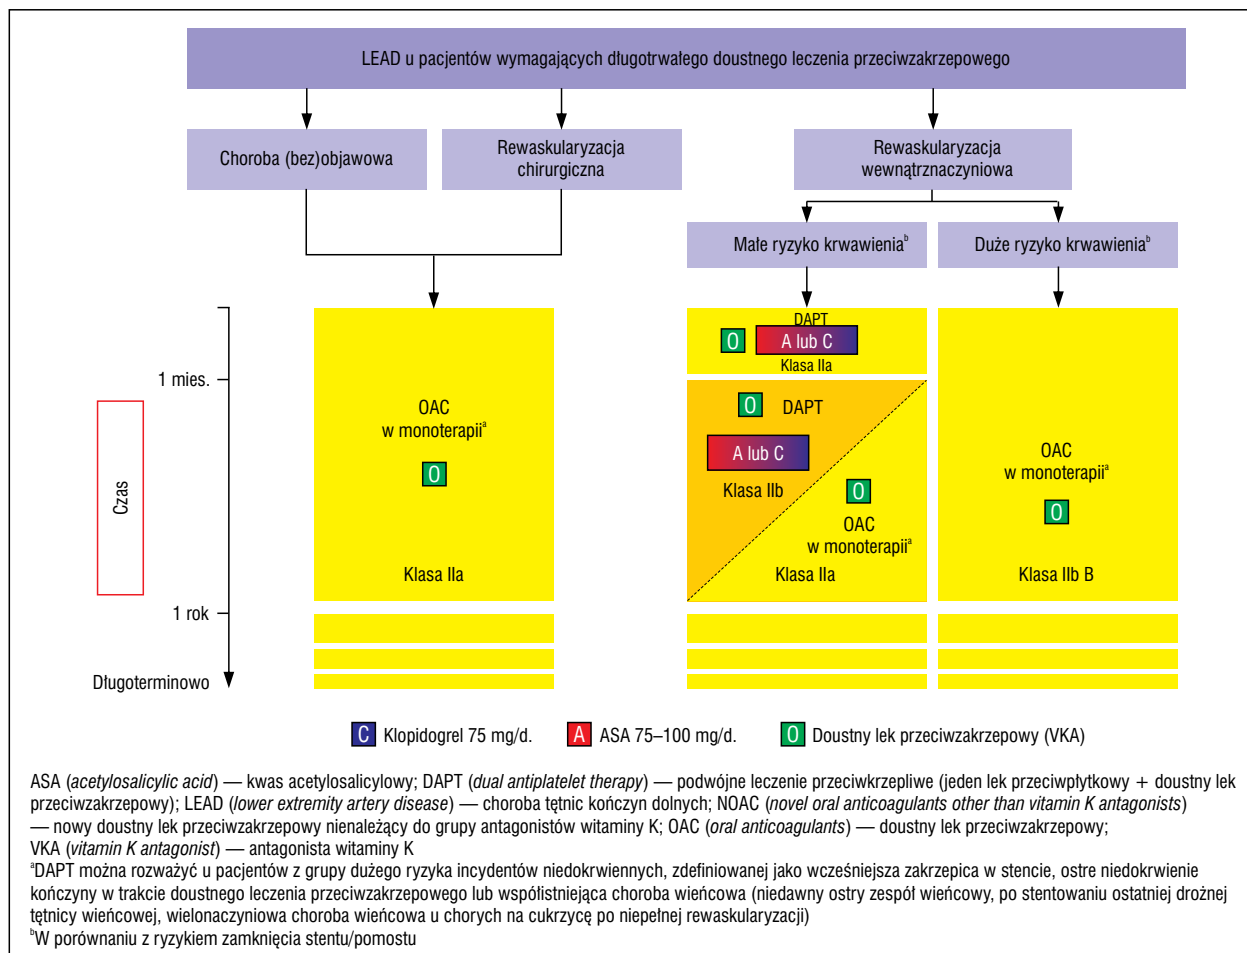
LEAD u pacjentów wymagających długotrwałego doustnego leczenia przeciwzakrzepowego

Choroba (bez)objawowa

Rewaskularyzacja chirurgiczna

Rewaskularyzacja wewnątrznaczyniowa

Małe ryzyko krwawienia$^b$

Duże ryzyko krwawienia$^b$

1 mies.

Czas

1 rok

Długoterminowo

OAC w monoterapii$^a$

O

Klasa IIa

DAPT

O

A lub C

Klasa IIa

O DAPT

A lub C

Klasa IIb

O

OAC w monoterapii$^a$

Klasa IIa

OAC w monoterapii$^a$

O

Klasa IIb B

C Klopidogrel 75 mg/d.

A ASA 75–100 mg/d.

O Doustny lek przeciwzakrzepowy (VKA)

ASA (*acetylosalicylic acid*) — kwas acetylosalicylowy; DAPT (*dual antiplatelet therapy*) — podwójne leczenie przeciwkrzepliwe (jeden lek przeciwpłytkowy + doustny lek przeciwzakrzepowy); LEAD (*lower extremity artery disease*) — choroba tętnic kończyn dolnych; NOAC (*novel oral anticoagulants other than vitamin K antagonists*) — nowy doustny lek przeciwzakrzepowy nienależący do grupy antagonistów witaminy K; OAC (*oral anticoagulants*) — doustny lek przeciwzakrzepowy; VKA (*vitamin K antagonist*) — antagonista witaminy K

$^a$DAPT można rozważyć u pacjentów z grupy dużego ryzyka incydentów niedokrwiennych, zdefiniowanej jako wcześniejsza zakrzepica w stencie, ostre niedokrwienie kończyny w trakcie doustnego leczenia przeciwzakrzepowego lub współistniejąca choroba wieńcowa (niedawny ostry zespół wieńcowy, po stentowaniu ostatniej drożnej tętnicy wieńcowej, wielonaczyniowa choroba wieńcowa u chorych na cukrzycę po niepełnej rewaskularyzacji)

$^b$W porównaniu z ryzykiem zamknięcia stentu/pomostu